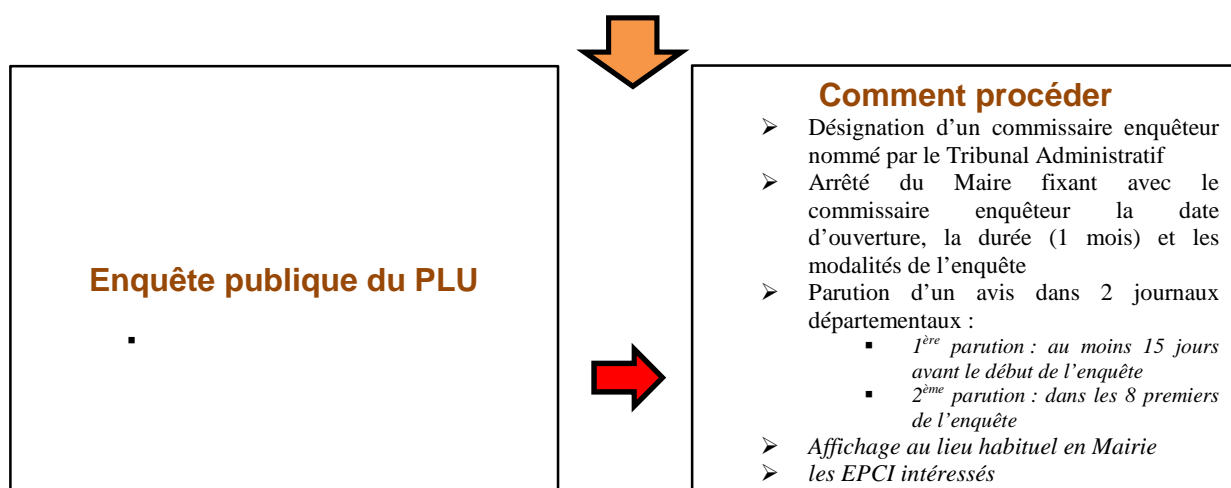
Enquête publique du PLU

▪

Comment procéder

➢ Désignation d'un commissaire enquêteur nommé par le Tribunal Administratif
➢ Arrêté du Maire fixant avec le commissaire enquêteur la date d'ouverture, la durée (1 mois) et les modalités de l'enquête
➢ Parution d'un avis dans 2 journaux départementaux :
▪ *1$^{ère}$ parution : au moins 15 jours avant le début de l'enquête*
▪ *2$^{ème}$ parution : dans les 8 premiers de l'enquête*
➢ *Affichage au lieu habituel en Mairie*
➢ *les EPCI intéressés*